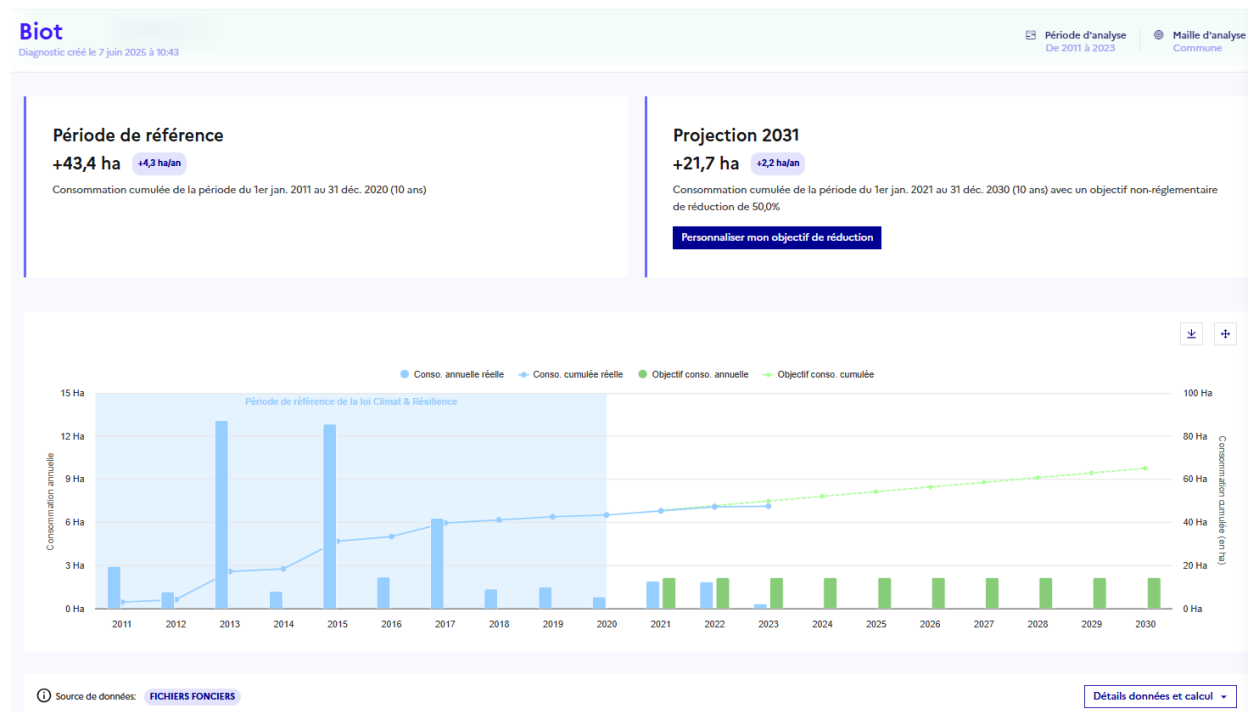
Biot
Diagnostic créé le 7 juin 2025 à 10:43

Période d'analyse
De 2011 à 2023

Maille d'analyse
Commune

Période de référence
+43,4 ha +4,3 ha/an
Consommation cumulée de la période du 1er jan. 2011 au 31 déc. 2020 (10 ans)

Projection 2031
+21,7 ha +2,2 ha/an
Consommation cumulée de la période du 1er jan. 2021 au 31 déc. 2030 (10 ans) avec un objectif non-réglementaire de réduction de 50,0%

Personnaliser mon objectif de réduction

Conso. annuelle réelle
Conso. cumulée réelle
Objectif conso. annuelle
Objectif conso. cumulée

Période de référence de la loi Climat & Résilience

15 Ha
12 Ha
9 Ha
6 Ha
3 Ha
0 Ha

Consommation annuelle

100 Ha
80 Ha
60 Ha
40 Ha
20 Ha
0 Ha

Consommation cumulée (en ha)

2011 2012 2013 2014 2015 2016 2017 2018 2019 2020 2021 2022 2023 2024 2025 2026 2027 2028 2029 2030

Source de données: FICHIERS FONCIERS

Détails données et calcul